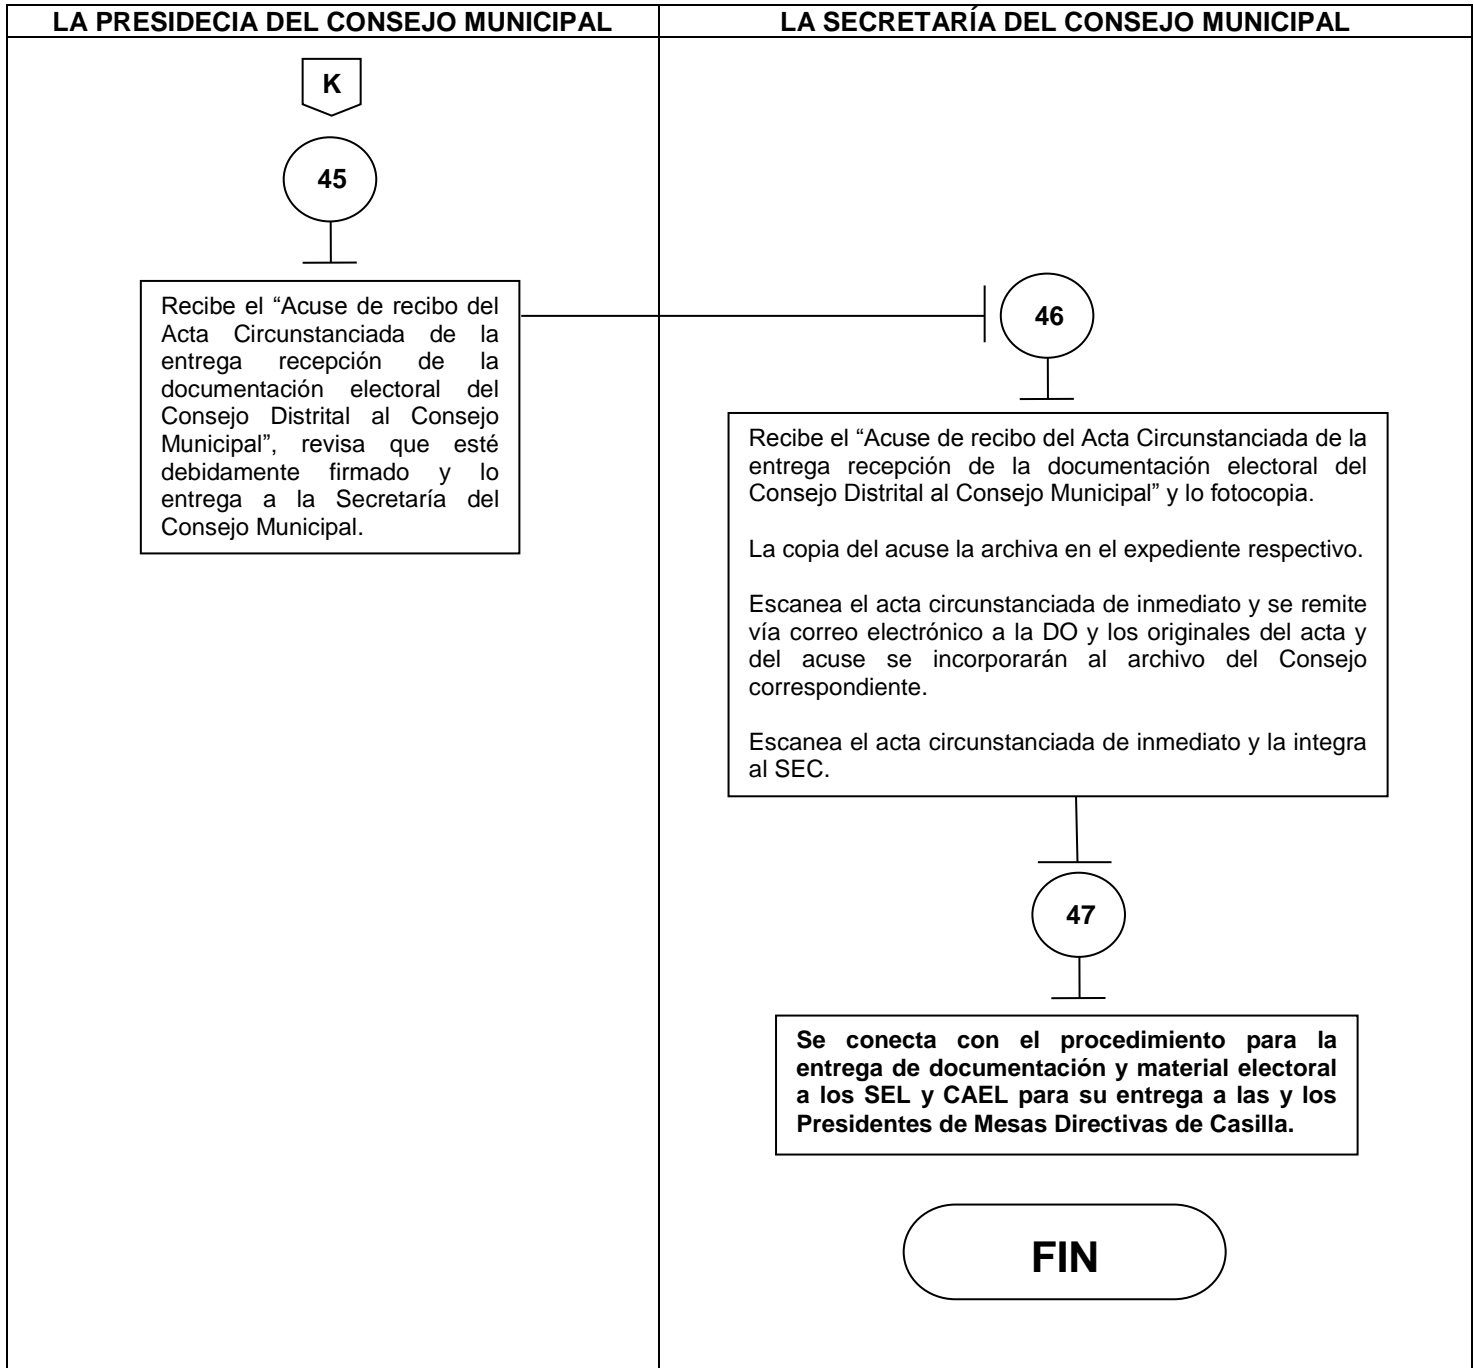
LA PRESIDECIA DEL CONSEJO MUNICIPAL

K

45

Recibe el “Acuse de recibo del Acta Circunstanciada de la entrega recepción de la documentación electoral del Consejo Distrital al Consejo Municipal”, revisa que esté debidamente firmado y lo entrega a la Secretaría del Consejo Municipal.

LA SECRETARÍA DEL CONSEJO MUNICIPAL

46

Recibe el “Acuse de recibo del Acta Circunstanciada de la entrega recepción de la documentación electoral del Consejo Distrital al Consejo Municipal” y lo fotocopia.

La copia del acuse la archiva en el expediente respectivo.

Escanea el acta circunstanciada de inmediato y se remite vía correo electrónico a la DO y los originales del acta y del acuse se incorporarán al archivo del Consejo correspondiente.

Escanea el acta circunstanciada de inmediato y la integra al SEC.

47

Se conecta con el procedimiento para la entrega de documentación y material electoral a los SEL y CAEL para su entrega a las y los Presidentes de Mesas Directivas de Casilla.

FIN